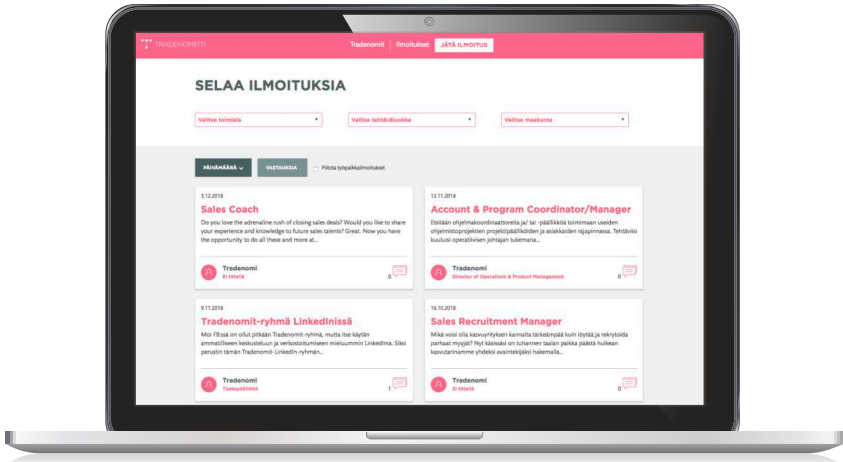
TRADENOMITTI

Tradenomit | Ilmoitukset | JÄTÄ ILMOITUS

SELAA ILMOITUKSIA

Valitse toimiala ▾
Valitse tehtäväluokka ▾
Valitse maakunta ▾

PÄIVÄMÄÄRÄ ⌄
VASTAUKSIA
Piilota työpaikkailmoitukset

3.12.2018
Sales Coach
Do you love the adrenaline rush of closing sales deals? Would you like to share your experience and knowledge to future sales talents? Great. Now you have the opportunity to do all these and more at...
Tradenomi
Ei tittelia
0

12.11.2018
Account & Program Coordinator/Manager
Etsitään ohjelmakoordinaattoreita ja/ tai -päälliköitä toimimaan useiden ohjelmistoprojektien projektipäälliköiden ja asiakkaiden rajapinnassa. Tehtävästi kuuluisi operatiivisen johtajan tukemana...
Tradenomi
Director of Operations & Product Management
0

9.11.2018
Tradenomit-ryhmä LinkedInissä
Moi FB:ssä on ollut pitkään Tradenomit-ryhmä, mutta itse käytän ammatilliseen keskusteluun ja verkostoitumiseen mieluummin LinkedIniä. Siksi perustin tämän Tradenomit-LinkedIn-ryhmän...
Tradenomi
Tuotepäällikkö
1

16.10.2018
Sales Recruitment Manager
Mikä voisi olla kasvuyrityksen kannalta tärkeämpää kuin löytää ja rekrytoida parhaat myyjät? Nyt käsissäsi on tuhannen taalan paikka päästä huikean kasvutarinamme yhdeksi avaintekijäksi hakemalla...
Tradenomi
Ei tittelia
0